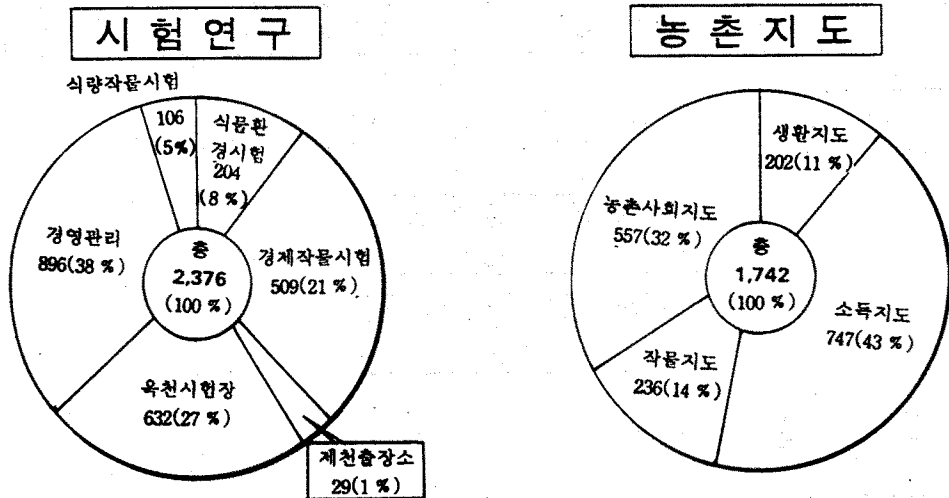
시 험 연 구

식량작물시험

106 (5%)

식물환경시험 204 (8%)

경영관리 896(38%)

총 2,376 (100%)

경제작물시험 509(21%)

육천시험장 632(27%)

제천출장소 29(1%)

농 촌 지 도

생활지도 202(11%)

농촌사회지도 557(32%)

총 1,742 (100%)

소득지도 747(43%)

작물지도 236(14%)